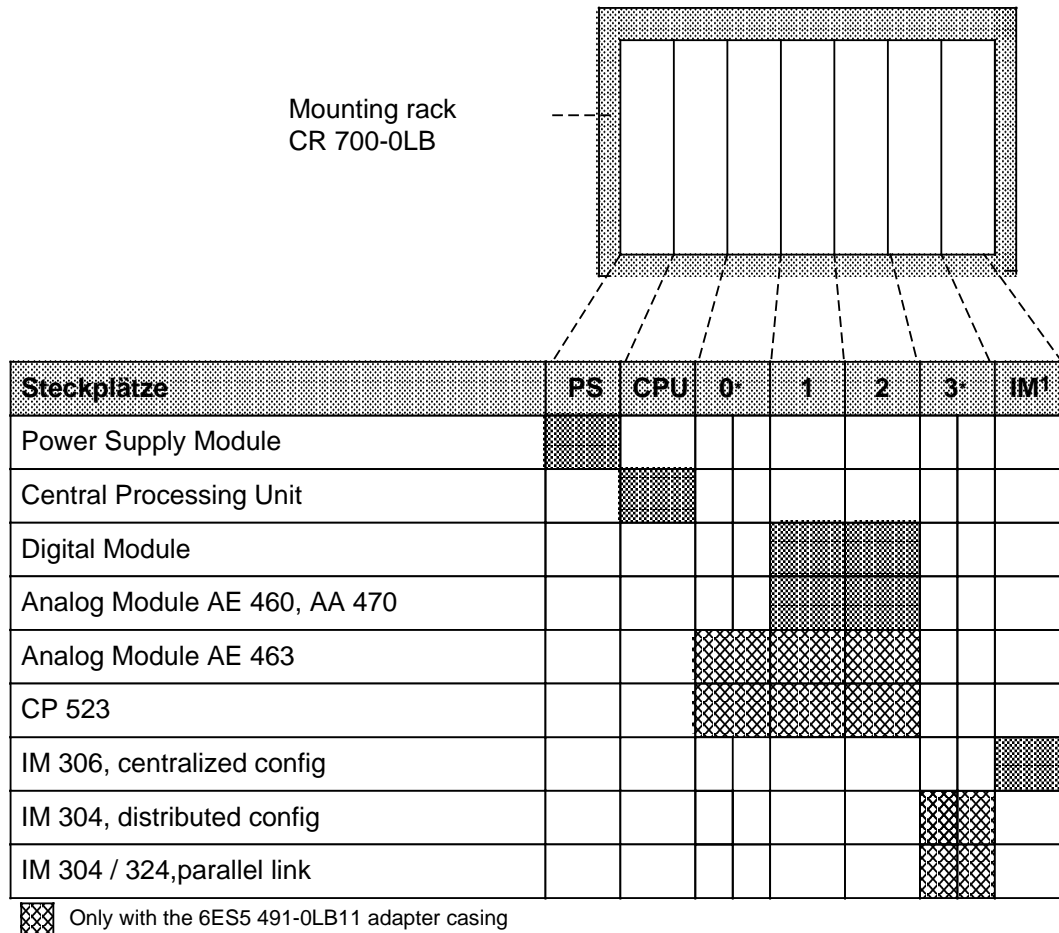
Mounting rack
CR 700-0LB

| Steckplätze | PS | CPU | 0* | 1 | 2 | 3* | IM¹ |
|---|---|---|---|---|---|---|---|
| Power Supply Module | | | | | | | |
| Central Processing Unit | | | | | | | |
| Digital Module | | | | | | | |
| Analog Module AE 460, AA 470 | | | | | | | |
| Analog Module AE 463 | | | | | | | |
| CP 523 | | | | | | | |
| IM 306, centralized config | | | | | | | |
| IM 304, distributed config | | | | | | | |
| IM 304 / 324,parallel link | | | | | | | |

Only with the 6ES5 491-0LB11 adapter casing